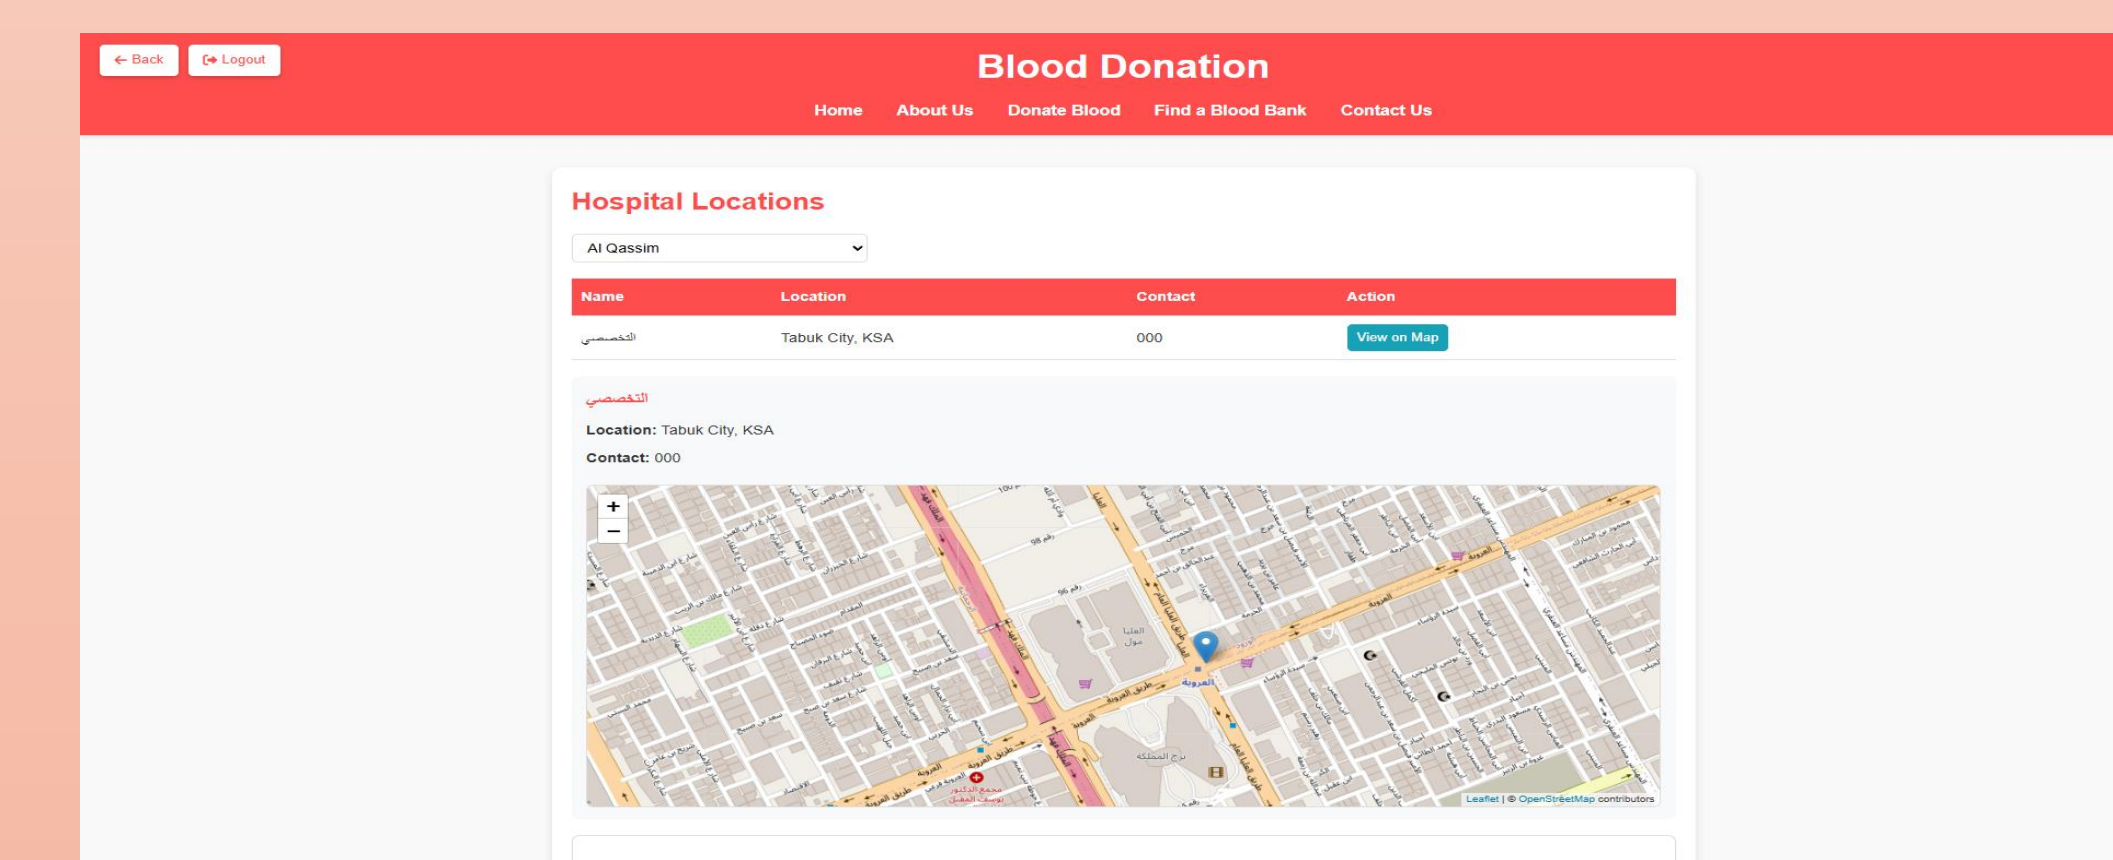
Back Logout

Blood Donation

Home About Us Donate Blood Find a Blood Bank Contact Us

Hospital Locations

Al Qassim

| Name | Location | Contact | Action |
|---|---|---|---|
| التخصصي | Tabuk City, KSA | 000 | View on Map |

التخصصي

Location: Tabuk City, KSA

Contact: 000

+
−

العليا مول

العروبة

طريق العروبة

برج المملكة

مجمع الدكتور يوسف المقبل

Leaflet | © OpenStreetMap contributors